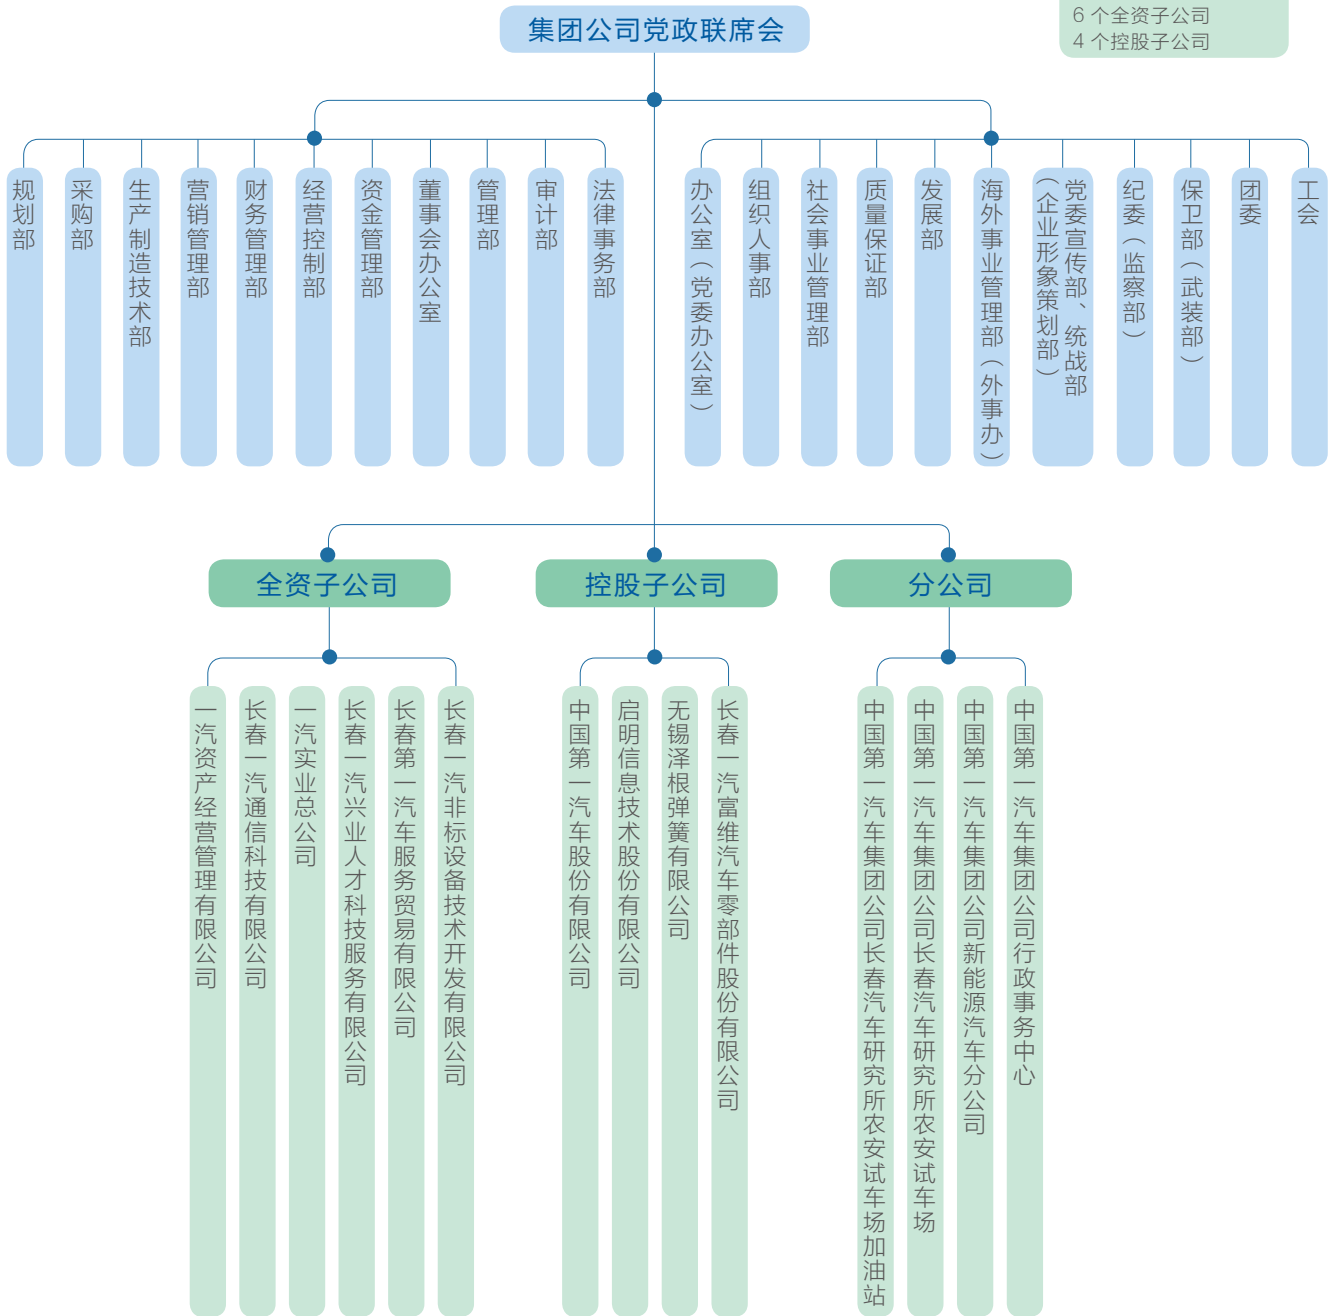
集团公司党政联席会

6 个全资子公司
4 个控股子公司

规划部
采购部
生产制造技术部
营销管理部
财务管理部
经营控制部
资金管理部
董事会办公室
管理部
审计部
法律事务部

办公室（党委办公室）
组织人事部
社会事业管理部
质量保证部
发展部
海外事业管理部（外事办）
党委宣传部、统战部（企业形象策划部）
纪委（监察部）
保卫部（武装部）
团委
工会

全资子公司
控股子公司
分公司

一汽资产经营管理有限公司
长春一汽通信科技有限公司
一汽实业总公司
长春一汽兴业人才科技服务有限公司
长春第一汽车服务贸易有限公司
长春一汽非标设备技术开发有限公司

中国第一汽车股份有限公司
启明信息技术股份有限公司
无锡泽根弹簧有限公司
长春一汽富维汽车零部件股份有限公司

中国第一汽车集团公司长春汽车研究所农安试车场加油站
中国第一汽车集团公司长春汽车研究所农安试车场
中国第一汽车集团公司新能源汽车分公司
中国第一汽车集团公司行政事务中心